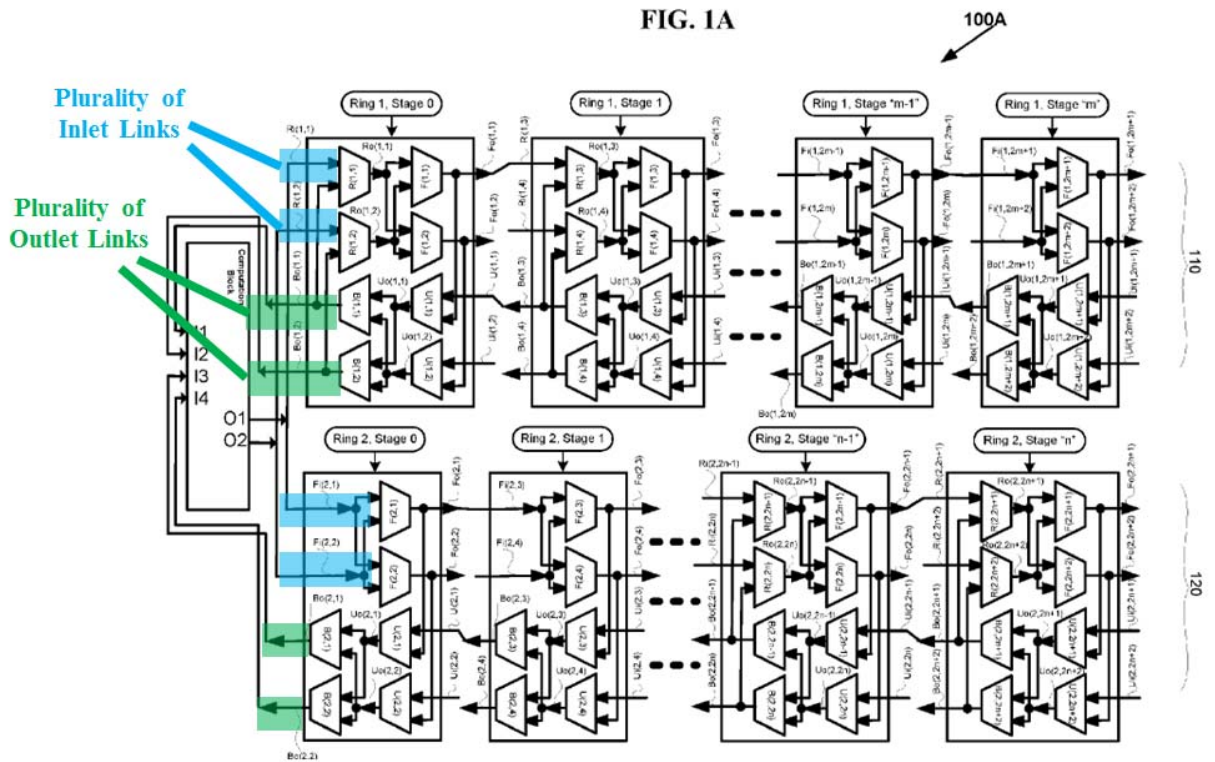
FIG. 1A

100A

Plurality of Inlet Links

Plurality of Outlet Links

Computation Block

I1
I2
I3
I4
O1
O2

Ring 1, Stage 0

Ring 1, Stage 1

Ring 1, Stage "m-1"

Ring 1, Stage "m"

Ri(1,1)
Ri(1,2)
Ro(1,1)
Ro(1,2)
R(1,1)
R(1,2)
F(1,1)
F(1,2)
Fo(1,1)
Fo(1,2)
Bo(1,1)
Bo(1,2)
B(1,1)
B(1,2)
U(1,1)
U(1,2)
Uo(1,1)
Uo(1,2)
Ui(1,1)
Ui(1,2)

Ri(1,3)
Ri(1,4)
Ro(1,3)
Ro(1,4)
R(1,3)
R(1,4)
F(1,3)
F(1,4)
Fo(1,3)
Fo(1,4)
Bo(1,3)
Bo(1,4)
B(1,3)
B(1,4)
U(1,3)
U(1,4)
Uo(1,3)
Uo(1,4)
Ui(1,3)
Ui(1,4)

Fi(1,2m-1)
Fi(1,2m)
F(1,2m-1)
F(1,2m)
Fo(1,2m-1)
Fo(1,2m)
Bo(1,2m-1)
Bo(1,2m)
B(1,2m-1)
B(1,2m)
U(1,2m-1)
U(1,2m)
Uo(1,2m-1)
Uo(1,2m)
Ui(1,2m-1)
Ui(1,2m)

Fi(1,2m+1)
Fi(1,2m+2)
F(1,2m+1)
F(1,2m+2)
Fo(1,2m+1)
Fo(1,2m+2)
Bo(1,2m+1)
Bo(1,2m+2)
B(1,2m+1)
B(1,2m+2)
U(1,2m+1)
U(1,2m+2)
Uo(1,2m+1)
Uo(1,2m+2)
Ui(1,2m+1)
Ui(1,2m+2)

110

Ring 2, Stage 0

Ring 2, Stage 1

Ring 2, Stage "n-1"

Ring 2, Stage "n"

Fi(2,1)
Fi(2,2)
F(2,1)
F(2,2)
Fo(2,1)
Fo(2,2)
Bo(2,1)
Bo(2,2)
B(2,1)
B(2,2)
U(2,1)
U(2,2)
Uo(2,1)
Uo(2,2)
Ui(2,1)
Ui(2,2)

Fi(2,3)
Fi(2,4)
F(2,3)
F(2,4)
Fo(2,3)
Fo(2,4)
Bo(2,3)
Bo(2,4)
B(2,3)
B(2,4)
U(2,3)
U(2,4)
Uo(2,3)
Uo(2,4)
Ui(2,3)
Ui(2,4)

Ri(2,2n-1)
Ri(2,2n)
Ro(2,2n-1)
Ro(2,2n)
R(2,2n-1)
R(2,2n)
F(2,2n-1)
F(2,2n)
Fo(2,2n-1)
Fo(2,2n)
Bo(2,2n-1)
Bo(2,2n)
B(2,2n-1)
B(2,2n)
U(2,2n-1)
U(2,2n)
Uo(2,2n-1)
Uo(2,2n)
Ui(2,2n-1)
Ui(2,2n)

Ri(2,2n+1)
Ri(2,2n+2)
Ro(2,2n+1)
Ro(2,2n+2)
R(2,2n+1)
R(2,2n+2)
F(2,2n+1)
F(2,2n+2)
Fo(2,2n+1)
Fo(2,2n+2)
Bo(2,2n+1)
Bo(2,2n+2)
B(2,2n+1)
B(2,2n+2)
U(2,2n+1)
U(2,2n+2)
Uo(2,2n+1)
Uo(2,2n+2)
Ui(2,2n+1)
Ui(2,2n+2)

120